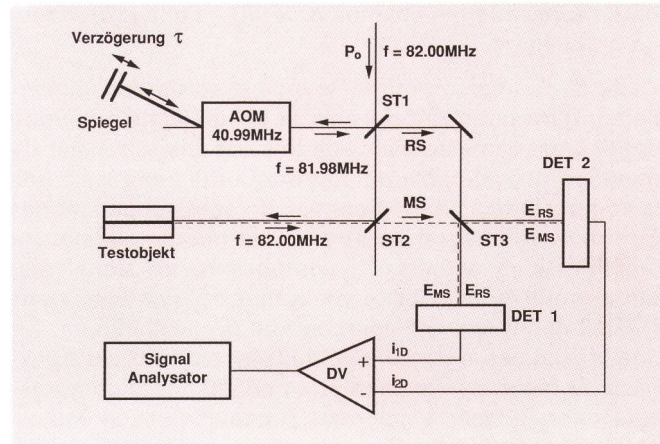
Verzögerung $\tau$

Spiegel

AOM 40.99MHz

$P_o$

f = 82.00MHz

ST1

RS

f = 81.98MHz

DET 2

MS

$E_{RS}$

$E_{MS}$

Testobjekt

f = 82.00MHz

ST2

ST3

$E_{MS}$

$E_{RS}$

DET 1

Signal Analysator

DV

+

-

$i_{1D}$

$i_{2D}$